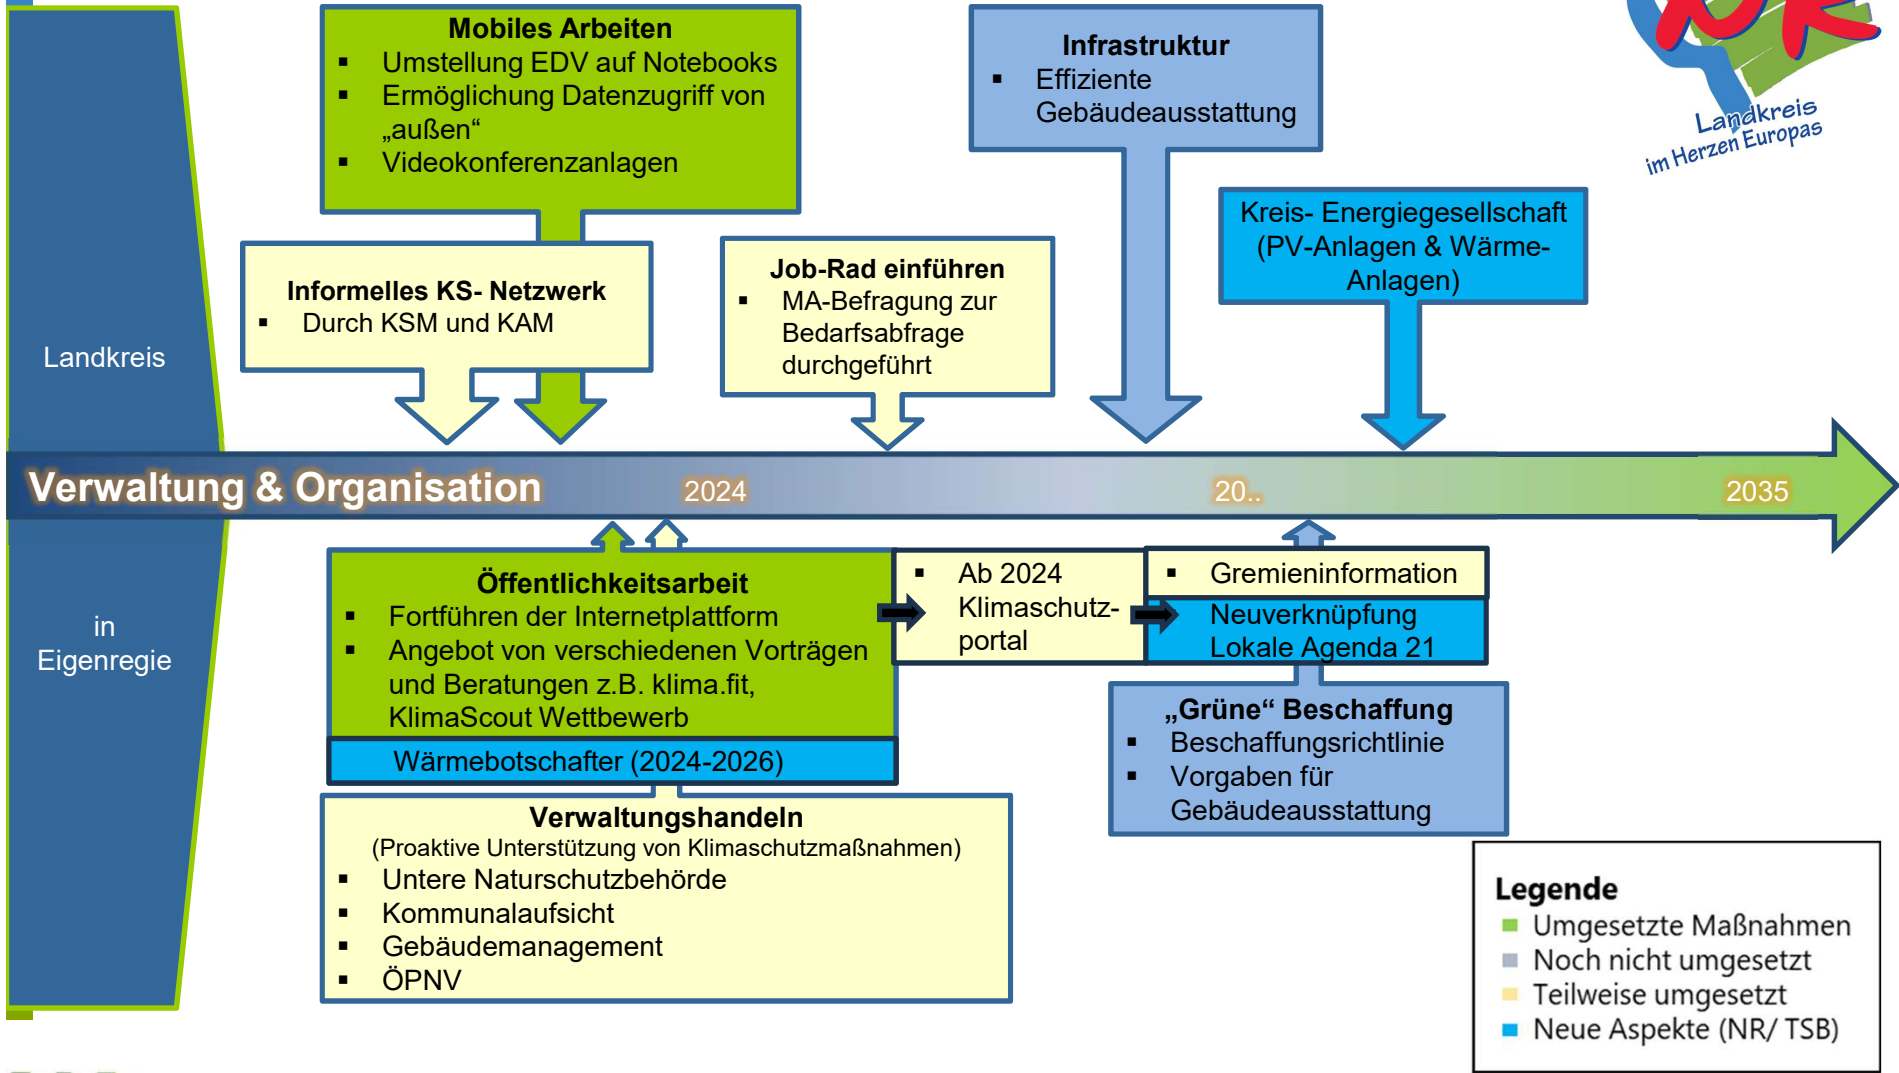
Mobiles Arbeiten
- Umstellung EDV auf Notebooks
- Ermöglichung Datenzugriff von „außen“
- Videokonferenzanlagen

Infrastruktur
- Effiziente Gebäudeausstattung

Landkreis im Herzen Europas

Kreis- Energiegesellschaft (PV-Anlagen & Wärme-Anlagen)

Informelles KS- Netzwerk
- Durch KSM und KAM

Job-Rad einführen
- MA-Befragung zur Bedarfsabfrage durchgeführt

Landkreis

Verwaltung & Organisation 2024 20.. 2035

in Eigenregie

Öffentlichkeitsarbeit
- Fortführen der Internetplattform
- Angebot von verschiedenen Vorträgen und Beratungen z.B. klima.fit, KlimaScout Wettbewerb

Wärmebotschafter (2024-2026)

- Ab 2024 Klimaschutzportal

- Gremieninformation

Neuverknüpfung Lokale Agenda 21

„Grüne“ Beschaffung
- Beschaffungsrichtlinie
- Vorgaben für Gebäudeausstattung

Verwaltungshandeln
(Proaktive Unterstützung von Klimaschutzmaßnahmen)
- Untere Naturschutzbehörde
- Kommunalaufsicht
- Gebäudemanagement
- ÖPNV

Legende
Umgesetzte Maßnahmen
Noch nicht umgesetzt
Teilweise umgesetzt
Neue Aspekte (NR/ TSB)